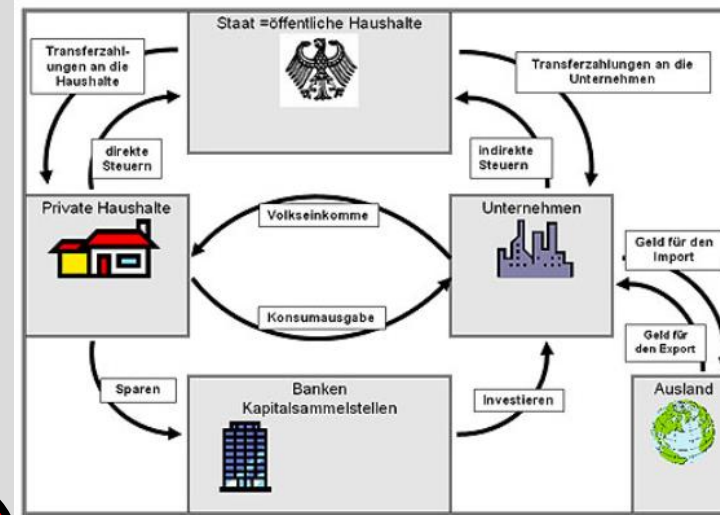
Staat =öffentliche Haushalte

Transferzahlungen an die Haushalte

Transferzahlungen an die Unternehmen

direkte Steuern

indirekte Steuern

Private Haushalte

Volkseinkomme

Unternehmen

Geld für den Import

Konsumausgabe

Geld für den Export

Sparen

Banken Kapitalsammelstellen

Investieren

Ausland